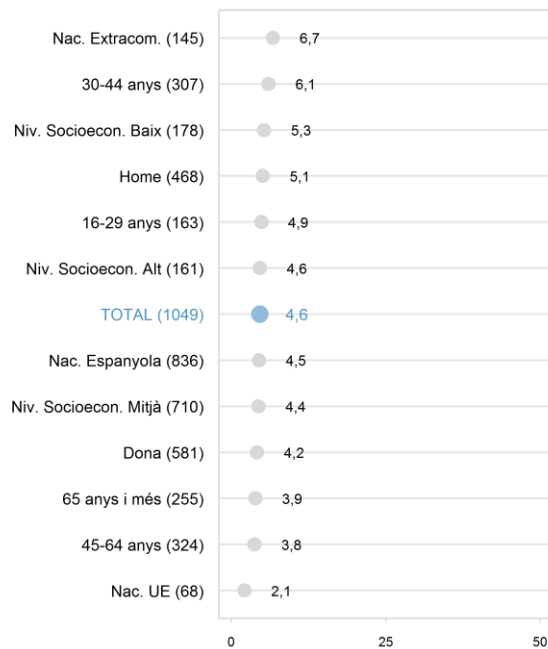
Nac. Extracom. (145) 6,7
30-44 anys (307) 6,1
Niv. Socioecon. Baix (178) 5,3
Home (468) 5,1
16-29 anys (163) 4,9
Niv. Socioecon. Alt (161) 4,6
TOTAL (1049) 4,6
Nac. Espanyola (836) 4,5
Niv. Socioecon. Mitjà (710) 4,4
Dona (581) 4,2
65 anys i més (255) 3,9
45-64 anys (324) 3,8
Nac. UE (68) 2,1

0 25 50